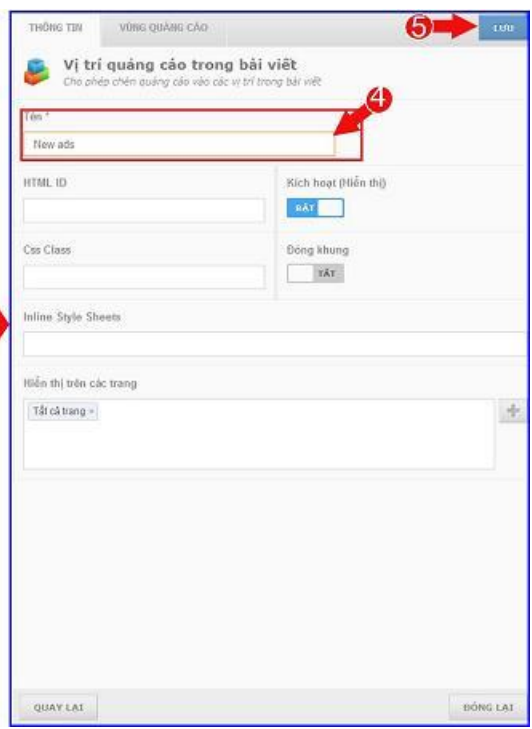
THÔNG TIN VÙNG QUẢNG CÁO

5 LƯU

Vị trí quảng cáo trong bài viết
Cho phép chèn quảng cáo vào các vị trí trong bài viết

4

Tên *
New ads

HTML ID

Kích hoạt (Hiển thị)
BẬT

Css Class

Đóng khung
TẮT

Inline Style Sheets

Hiển thị trên các trang
Tất cả trang ×

+

QUAY LẠI

ĐÓNG LẠI